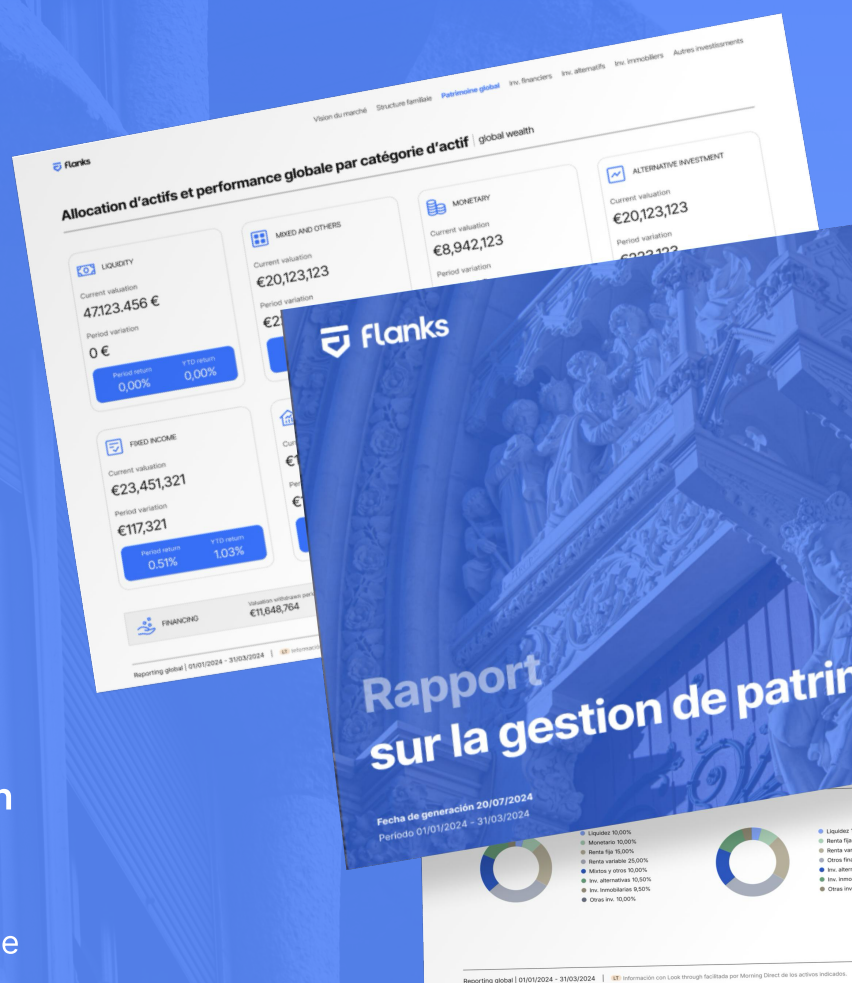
flanks

Vision du marché Structure familiale Patrimoine global Inv. financiers Inv. alternatifs Inv. immobiliers Autres investissements

Allocation d'actifs et performance globale par catégorie d'actif | global wealth

LIQUIDITY
Current valuation
47.123.456 €
Period variation
0 €
Period return
0,00%
YTD return
0,00%

MIXED AND OTHERS
Current valuation
€20,123,123
Period variation
€2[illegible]

MONETARY
Current valuation
€8,942,123
Period variation

ALTERNATIVE INVESTMENT
Current valuation
€20,123,123
Period variation
€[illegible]

FIXED INCOME
Current valuation
€23,451,321
Period variation
€117,321
Period return
0.51%
YTD return
1.03%

FINANCING
Valuation withdrawn peri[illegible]
€11,648,764

Reporting global | 01/01/2024 - 31/03/2024 | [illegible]

flanks

Rapport
sur la gestion de patri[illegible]

Fecha de generación 20/07/2024
Periodo 01/01/2024 - 31/03/2024

Liquidez 10,00%
Monetario 10,00%
Renta fija 15,00%
Renta variable 25,00%
Mixtos y otros 10,00%
Inv. alternativas 10,50%
Inv. Inmobiliarias 9,50%
Otras inv. 10,00%

Liquidez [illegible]
Renta fija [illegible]
Renta va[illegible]
Otros fina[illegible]
Inv. altern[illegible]
Inv. inmo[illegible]
Otras inv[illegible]

Reporting global | 01/01/2024 - 31/03/2024 | LT Información con Look through facilitada por Morning Direct de los activos indicados.

n

e